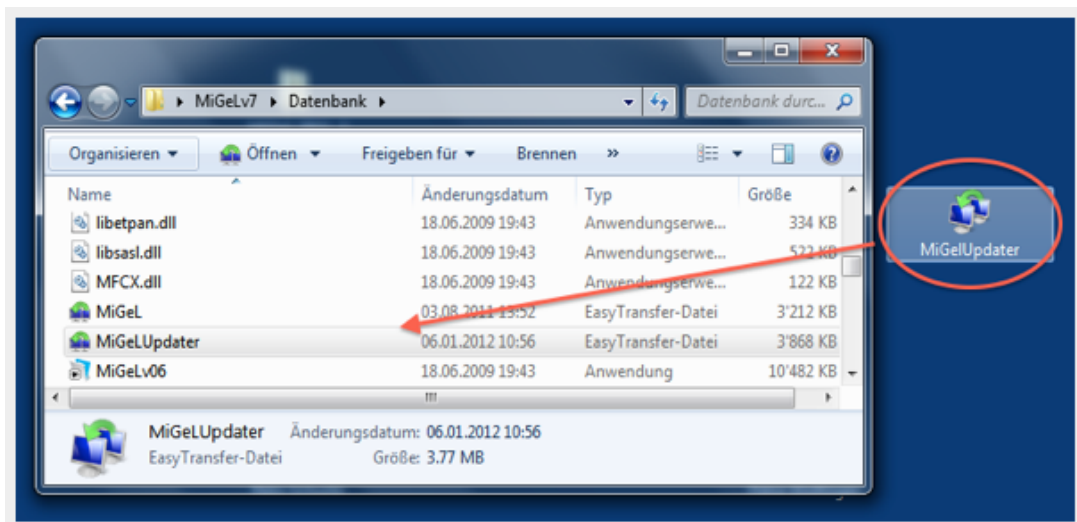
MiGeLv7 ▸ Datenbank ▸

Datenbank durc...

Organisieren ▾ Öffnen ▾ Freigeben für ▾ Brennen »

| Name | Änderungsdatum | Typ | Größe |
|---|---|---|---|
| libetpan.dll | 18.06.2009 19:43 | Anwendungserwe... | 334 KB |
| libsasl.dll | 18.06.2009 19:43 | Anwendungserwe... | 522 KB |
| MFCX.dll | 18.06.2009 19:43 | Anwendungserwe... | 122 KB |
| MiGeL | 03.08.2011 13:52 | EasyTransfer-Datei | 3'212 KB |
| MiGeLUpdater | 06.01.2012 10:56 | EasyTransfer-Datei | 3'868 KB |
| MiGeLv06 | 18.06.2009 19:43 | Anwendung | 10'482 KB |

MiGeLUpdater Änderungsdatum: 06.01.2012 10:56
EasyTransfer-Datei Größe: 3.77 MB

MiGelUpdater